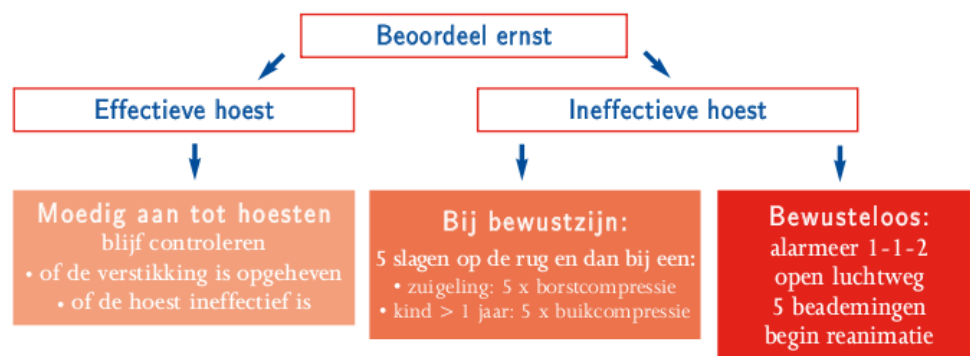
Beoordeel ernst

Effectieve hoest

Ineffectieve hoest

Moedig aan tot hoesten
blijf controleren
• of de verstikking is opgeheven
• of de hoest ineffectief is

Bij bewustzijn:
5 slagen op de rug en dan bij een:
• zuigeling: 5 x borstcompressie
• kind > 1 jaar: 5 x buikcompressie

Bewusteloos:
alarmeer 1-1-2
open luchtweg
5 beademingen
begin reanimatie